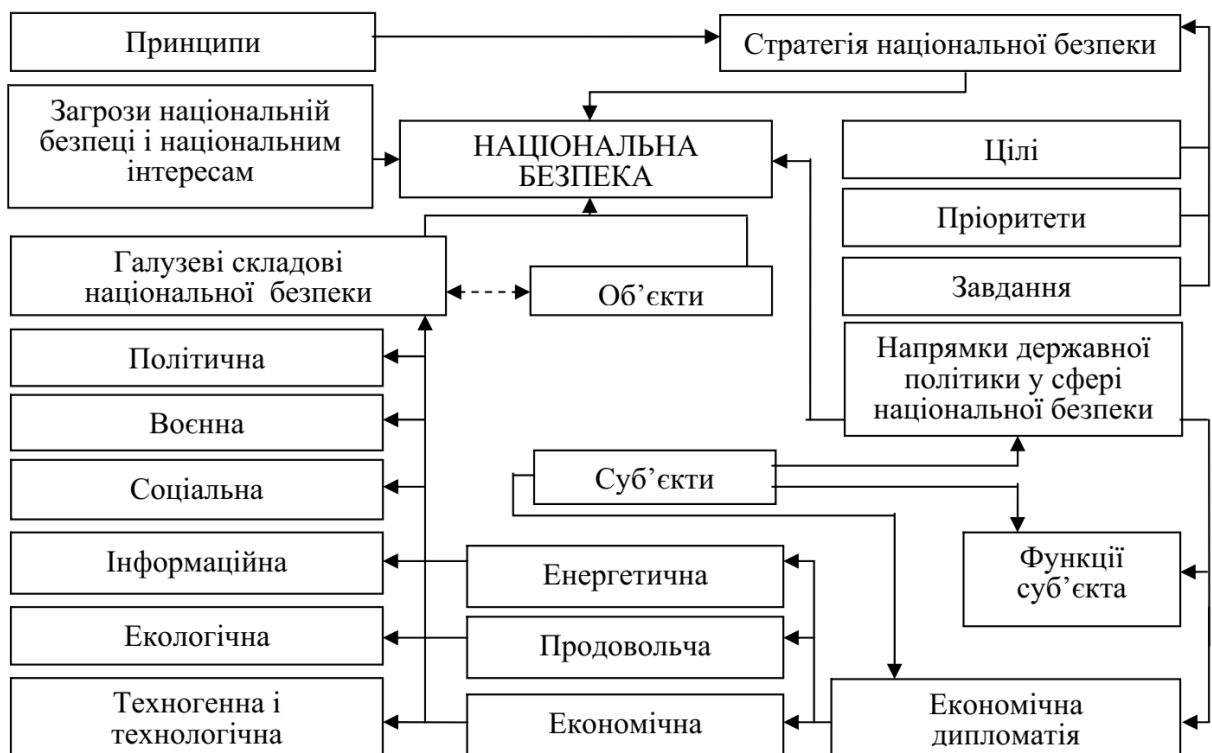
Принципи

Стратегія національної безпеки

Загрози національній безпеці і національним інтересам

НАЦІОНАЛЬНА БЕЗПЕКА

Цілі

Пріоритети

Завдання

Галузеві складові національної безпеки

Об'єкти

Напрямки державної політики у сфері національної безпеки

Політична

Воєнна

Соціальна

Суб'єкти

Інформаційна

Енергетична

Функції суб'єкта

Екологічна

Продовольча

Техногенна і технологічна

Економічна

Економічна дипломатія